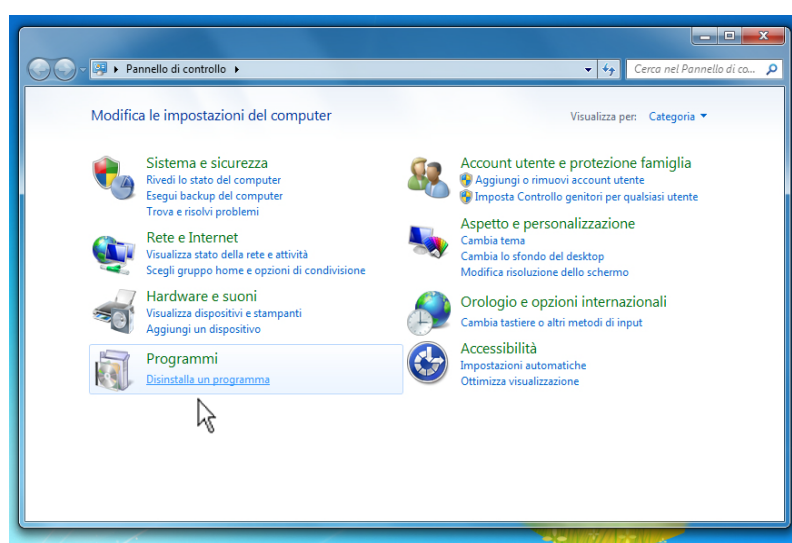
Pannello di controllo

Cerca nel Pannello di co...

Modifica le impostazioni del computer

Visualizza per: Categoria

Sistema e sicurezza
Rivedi lo stato del computer
Esegui backup del computer
Trova e risolvi problemi

Rete e Internet
Visualizza stato della rete e attività
Scegli gruppo home e opzioni di condivisione

Hardware e suoni
Visualizza dispositivi e stampanti
Aggiungi un dispositivo

Programmi
Disinstalla un programma

Account utente e protezione famiglia
Aggiungi o rimuovi account utente
Imposta Controllo genitori per qualsiasi utente

Aspetto e personalizzazione
Cambia tema
Cambia lo sfondo del desktop
Modifica risoluzione dello schermo

Orologio e opzioni internazionali
Cambia tastiere o altri metodi di input

Accessibilità
Impostazioni automatiche
Ottimizza visualizzazione